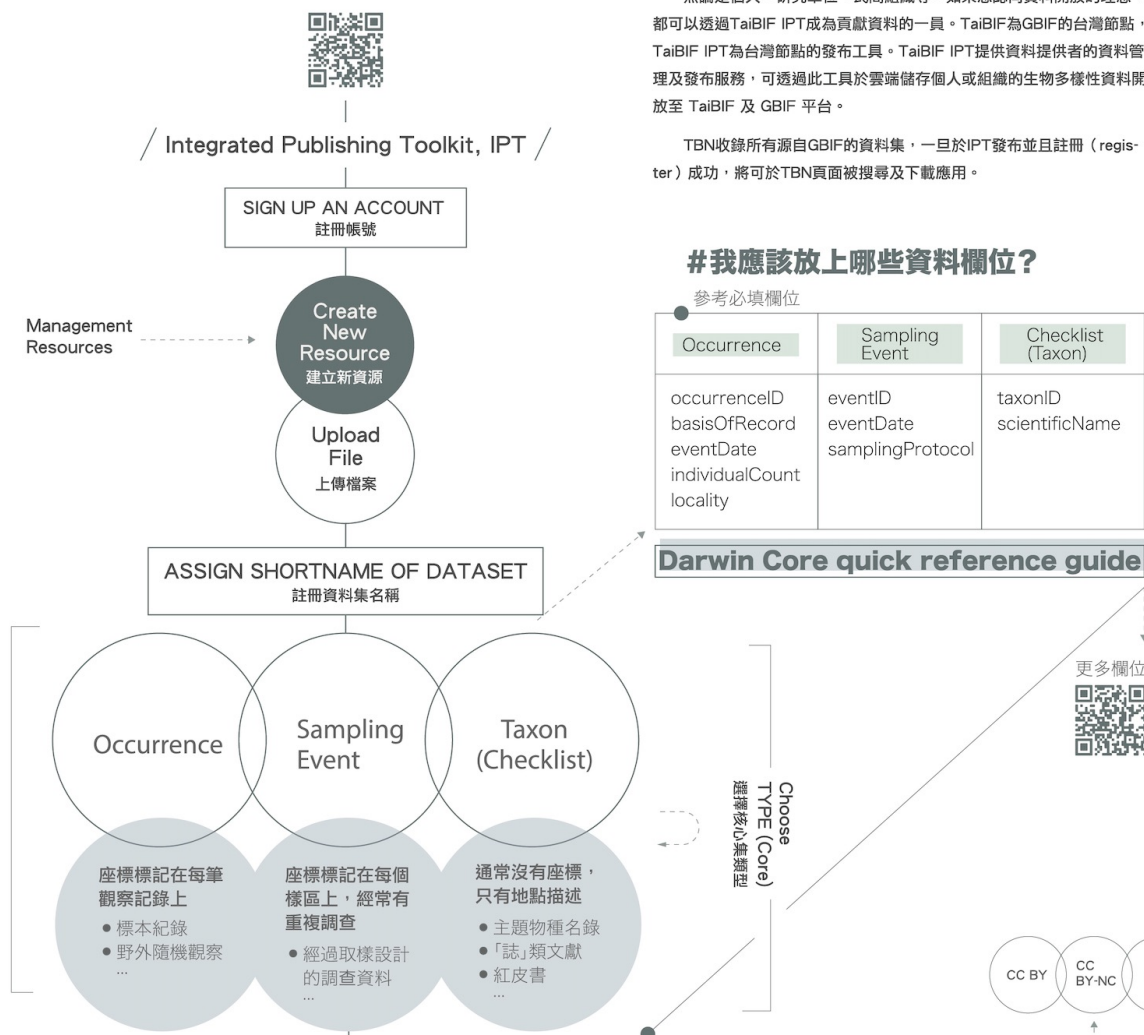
都可以透過TaiBIF IPT成為貢獻資料的一員。TaiBIF為GBIF的台灣節點，TaiBIF IPT為台灣節點的發布工具。TaiBIF IPT提供資料提供者的資料管理及發布服務，可透過此工具於雲端儲存個人或組織的生物多樣性資料開放至 TaiBIF 及 GBIF 平台。

TBN收錄所有源自GBIF的資料集，一旦於IPT發布並且註冊（register）成功，將可於TBN頁面被搜尋及下載應用。

/ Integrated Publishing Toolkit, IPT /

SIGN UP AN ACCOUNT
註冊帳號

Management Resources

Create New Resource
建立新資源

Upload File
上傳檔案

ASSIGN SHORTNAME OF DATASET
註冊資料集名稱

#我應該放上哪些資料欄位？

參考必填欄位

| Occurrence | Sampling Event | Checklist (Taxon) |
|---|---|---|
| occurrenceID basisOfRecord eventDate individualCount locality | eventID eventDate samplingProtocol | taxonID scientificName |

Darwin Core quick reference guide

更多欄位

Occurrence

Sampling Event

Taxon (Checklist)

Choose TYPE (Core)
選擇核心集類型

座標標記在每筆觀察記錄上
● 標本紀錄
● 野外隨機觀察
...

座標標記在每個樣區上，經常有重複調查
● 經過取樣設計的調查資料
...

通常沒有座標，只有地點描述
● 主題物種名錄
● 「誌」類文獻
● 紅皮書
...

CC BY

CC BY-NC